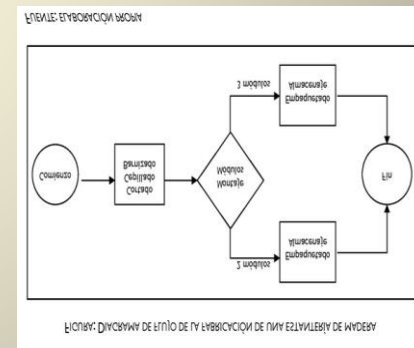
FUENTE: ELABORACIÓN PROPIA

Comienzo

Cortado
Cepillado
Barnizado

Montaje
Modulos

3 modulos

2 modulos

Empaquetado
Almacenaje

Empaquetado
Almacenaje

Fin

FIGURA: DIAGRAMA DE FLUJO DE LA FABRICACIÓN DE UNA ESTANTERIA DE MADERA